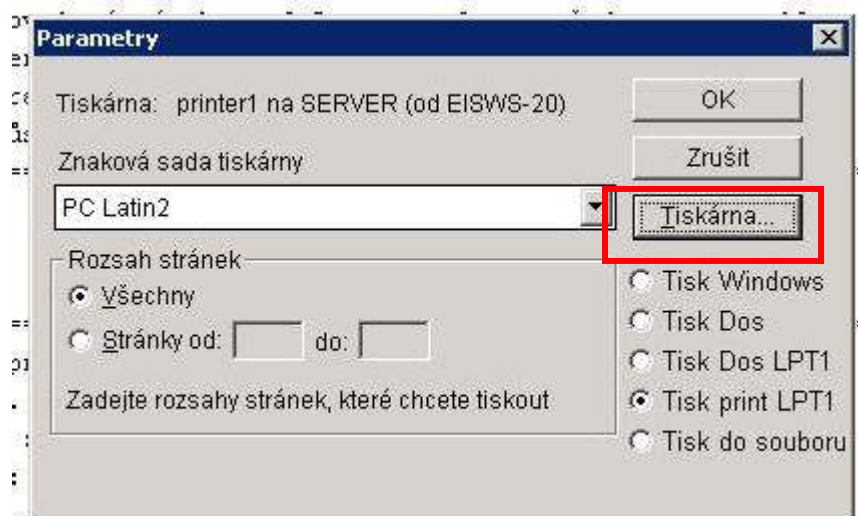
Parametry

Tiskárna: printer1 na SERVER (od EISWS-20)

OK

Zrušit

Znaková sada tiskárny

PC Latin2

Tiskárna...

Rozsah stránek

Všechny

Stránky od: do:

Zadejte rozsahy stránek, které chcete tiskout

Tisk Windows

Tisk Dos

Tisk Dos LPT1

Tisk print LPT1

Tisk do souboru